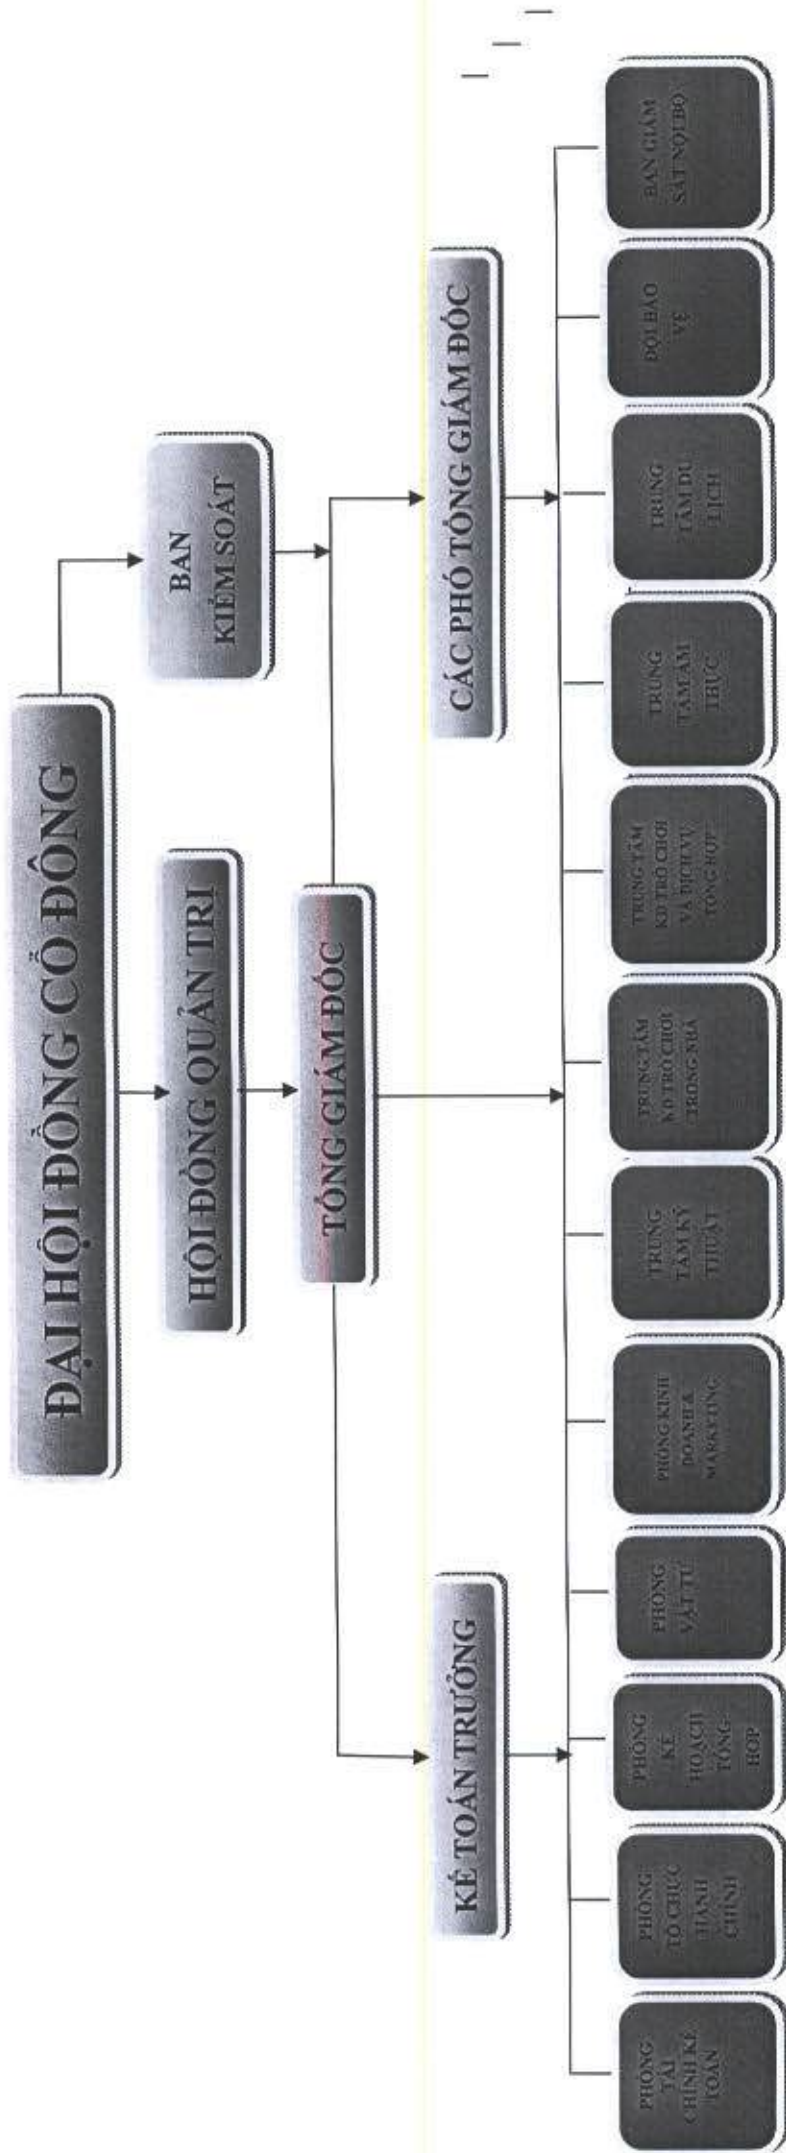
ĐẠI HỘI ĐỒNG CỔ ĐÔNG

BAN KIỂM SOÁT

HỘI ĐỒNG QUẢN TRỊ

TỔNG GIÁM ĐỐC

CÁC PHÓ TỔNG GIÁM ĐỐC

KẾ TOÁN TRƯỞNG

PHÒNG TÀI CHÍNH KẾ TOÁN

PHÒNG TỔ CHỨC HÀNH CHÍNH

PHÒNG KẾ HOẠCH TỔNG HỢP

PHÒNG VẬT TƯ

PHÒNG KINH DOANH & MARKETING

TRUNG TÂM KỸ THUẬT

TRUNG TÂM KD TRÒ CHƠI TRONG NHÀ

TRUNG TÂM KD TRÒ CHƠI VÀ DỊCH VỤ TỔNG HỢP

TRUNG TÂM ẨM THỰC

TRUNG TÂM DU LỊCH

ĐỘI BẢO VỆ

BAN GIÁM SÁT NỘI BỘ